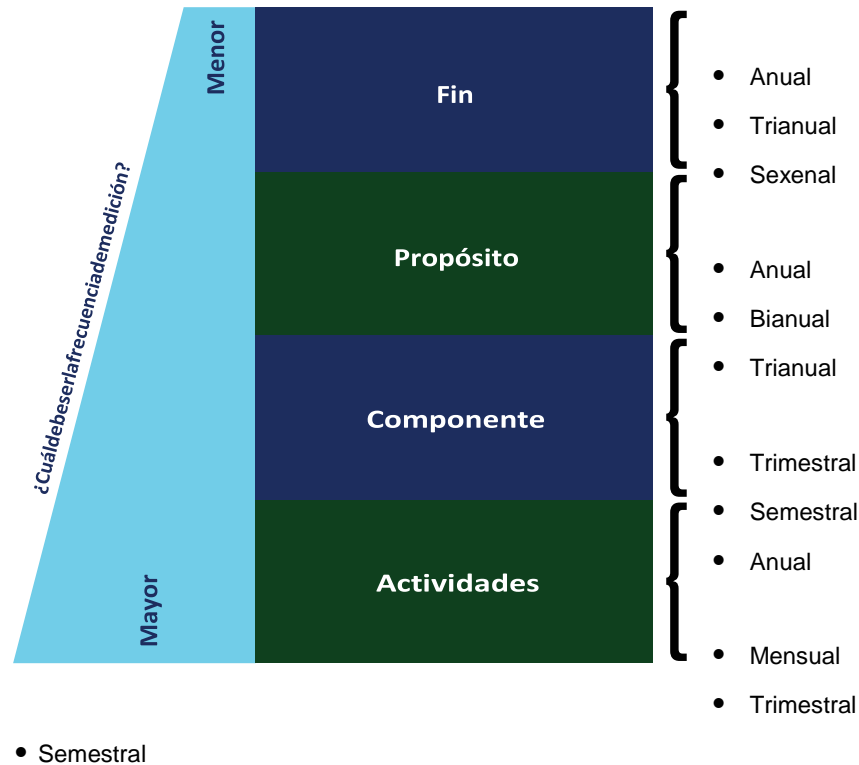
¿Cuáldebeserlafrecuenciademedición?

Menor

Mayor

Fin

Propósito

Componente

Actividades

- Anual
- Trianual
- Sexenal

- Anual
- Bianual
- Trianual

- Trimestral
- Semestral
- Anual

- Mensual
- Trimestral

- Semestral